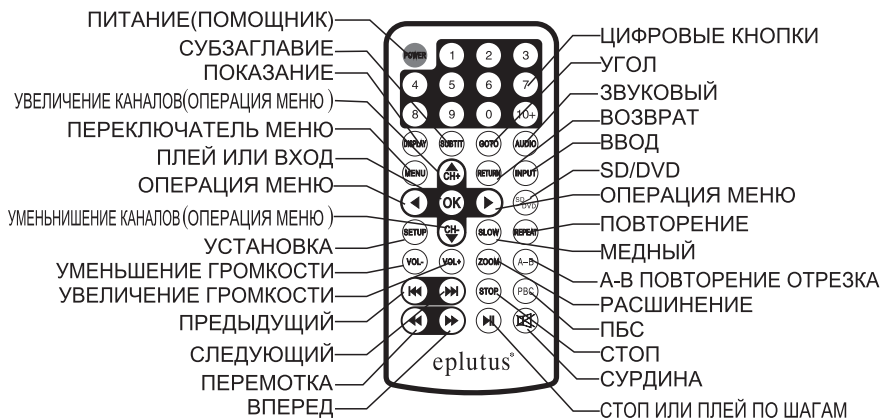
ПИТАНИЕ(ПОМОЩНИК)
СУБЗАГЛАВИЕ
ПОКАЗАНИЕ
УВЕЛИЧЕНИЕ КАНАЛОВ(ОПЕРАЦИЯ МЕНЮ )
ПЕРЕКЛЮЧАТЕЛЬ МЕНЮ
ПЛЕЙ ИЛИ ВХОД
ОПЕРАЦИЯ МЕНЮ
УМЕНЬНИШЕНИЕ КАНАЛОВ(ОПЕРАЦИЯ МЕНЮ )
УСТАНОВКА
УМЕНЬШЕНИЕ ГРОМКОСТИ
УВЕЛИЧЕНИЕ ГРОМКОСТИ
ПРЕДЫДУЩИЙ
СЛЕДУЮЩИЙ
ПЕРЕМОТКА
ВПЕРЕД

POWER 1 2 3
4 5 6 7
8 9 0 10+
DISPAY SUBTIT GOTO AUDIO
MENU CH+ RETURN INPUT
OK SD DVD
SETUP CH- SLOW REPEAT
VOL- VOL+ ZOOM A-B
STOP PBC
eplutus®

ЦИФРОВЫЕ КНОПКИ
УГОЛ
ЗВУКОВЫЙ
ВОЗВРАТ
ВВОД
SD/DVD
ОПЕРАЦИЯ МЕНЮ
ПОВТОРЕНИЕ
МЕДНЫЙ
А-В ПОВТОРЕНИЕ ОТРЕЗКА
РАСШИНЕНИЕ
ПБС
СТОП
СУРДИНА
СТОП ИЛИ ПЛЕЙ ПО ШАГАМ